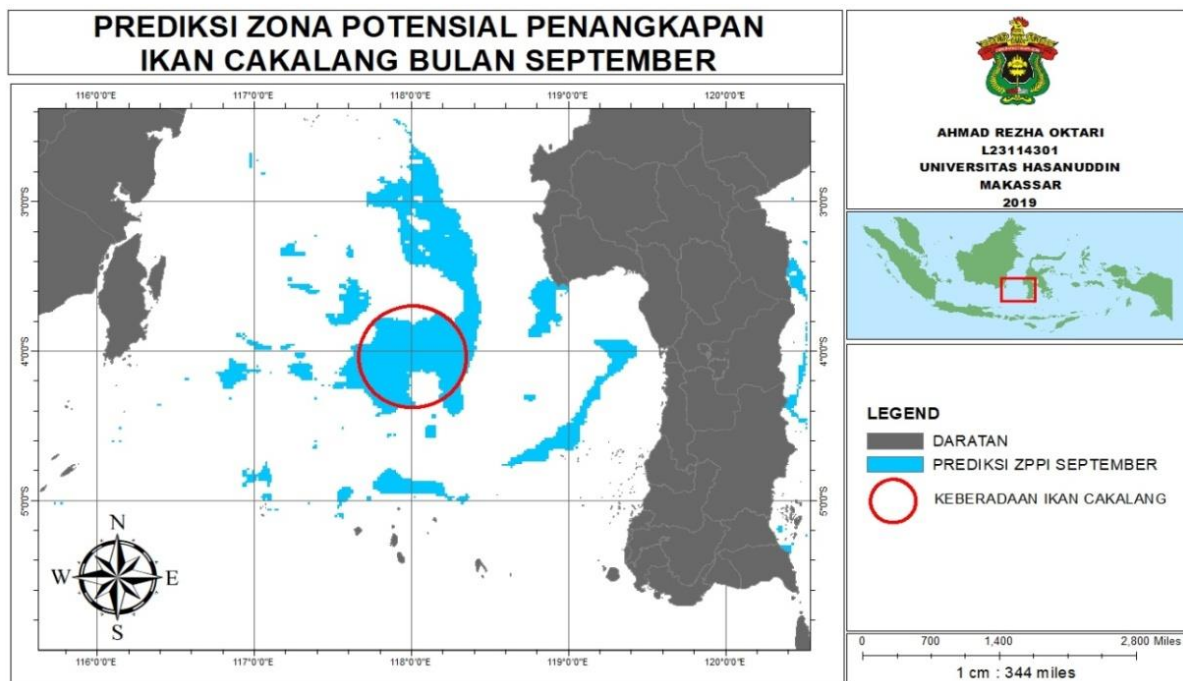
PREDIKSI ZONA POTENSIAL PENANGKAPAN IKAN CAKALANG BULAN SEPTEMBER

116°0'0"E
117°0'0"E
118°0'0"E
119°0'0"E
120°0'0"E

3°0'0"S
4°0'0"S
5°0'0"S

3°0'0"S
4°0'0"S
5°0'0"S

N
W
E
S

116°0'0"E
117°0'0"E
118°0'0"E
119°0'0"E
120°0'0"E

AHMAD REZHA OKTARI
L23114301
UNIVERSITAS HASANUDDIN
MAKASSAR
2019

LEGEND
DARATAN
PREDIKSI ZPPI SEPTEMBER
KEBERADAAN IKAN CAKALANG

0 700 1,400 2,800 Miles
1 cm : 344 miles